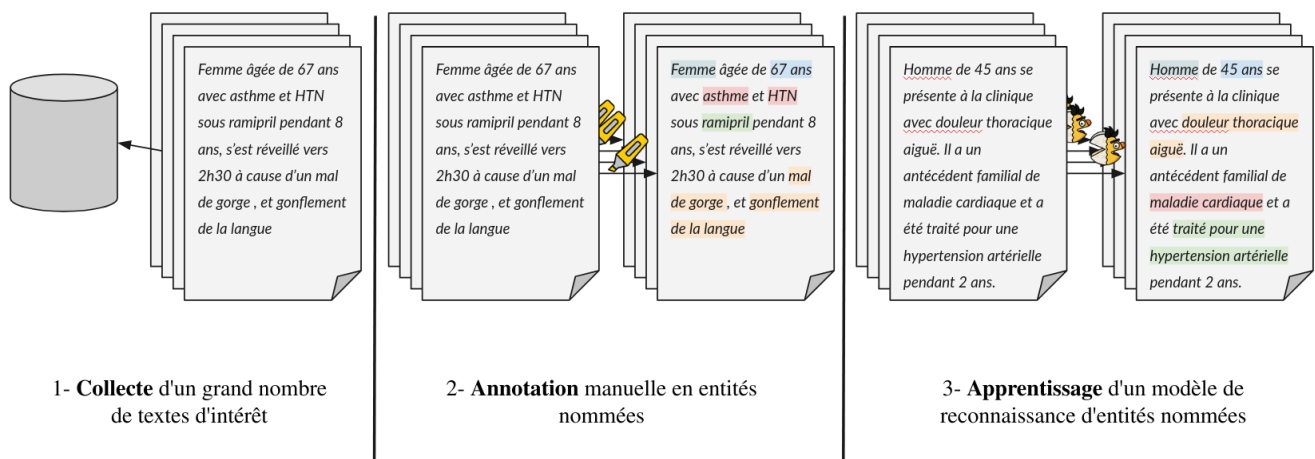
Femme âgée de 67 ans avec asthme et HTN sous ramipril pendant 8 ans, s'est réveillé vers 2h30 à cause d'un mal de gorge , et gonflement de la langue

1- **Collecte** d'un grand nombre de textes d'intérêt

Femme âgée de 67 ans avec asthme et HTN sous ramipril pendant 8 ans, s'est réveillé vers 2h30 à cause d'un mal de gorge , et gonflement de la langue

Femme âgée de 67 ans avec asthme et HTN sous ramipril pendant 8 ans, s'est réveillé vers 2h30 à cause d'un mal de gorge , et gonflement de la langue

2- **Annotation** manuelle en entités nommées

Homme de 45 ans se présente à la clinique avec douleur thoracique aiguë. Il a un antécédent familial de maladie cardiaque et a été traité pour une hypertension artérielle pendant 2 ans.

Homme de 45 ans se présente à la clinique avec douleur thoracique aiguë. Il a un antécédent familial de maladie cardiaque et a été traité pour une hypertension artérielle pendant 2 ans.

3- **Apprentissage** d'un modèle de reconnaissance d'entités nommées